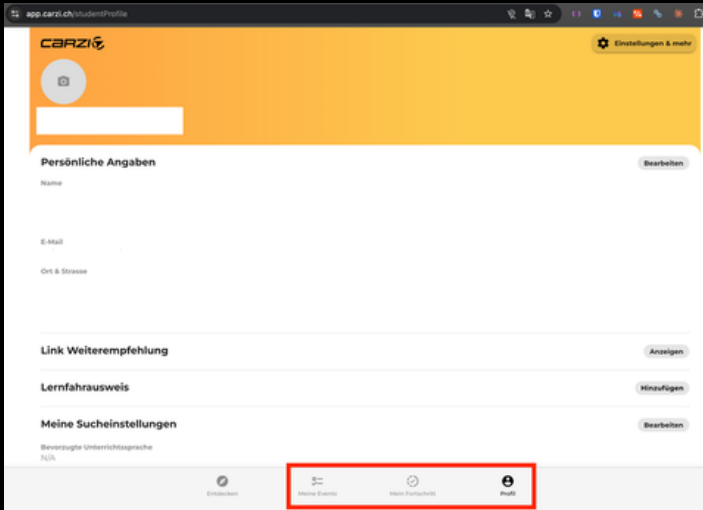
app.carzi.ch/studentProfile

CARZI

Einstellungen & mehr

Persönliche Angaben

Bearbeiten

Name

E-Mail

Ort & Strasse

Link Weiterempfehlung

Anzeigen

Lernfahrausweis

Hinzufügen

Meine Sucheinstellungen

Bearbeiten

Bevorzugte Unterrichtssprache

N/A

Entdecken

Meine Events

Mein Fortschritt

Profil